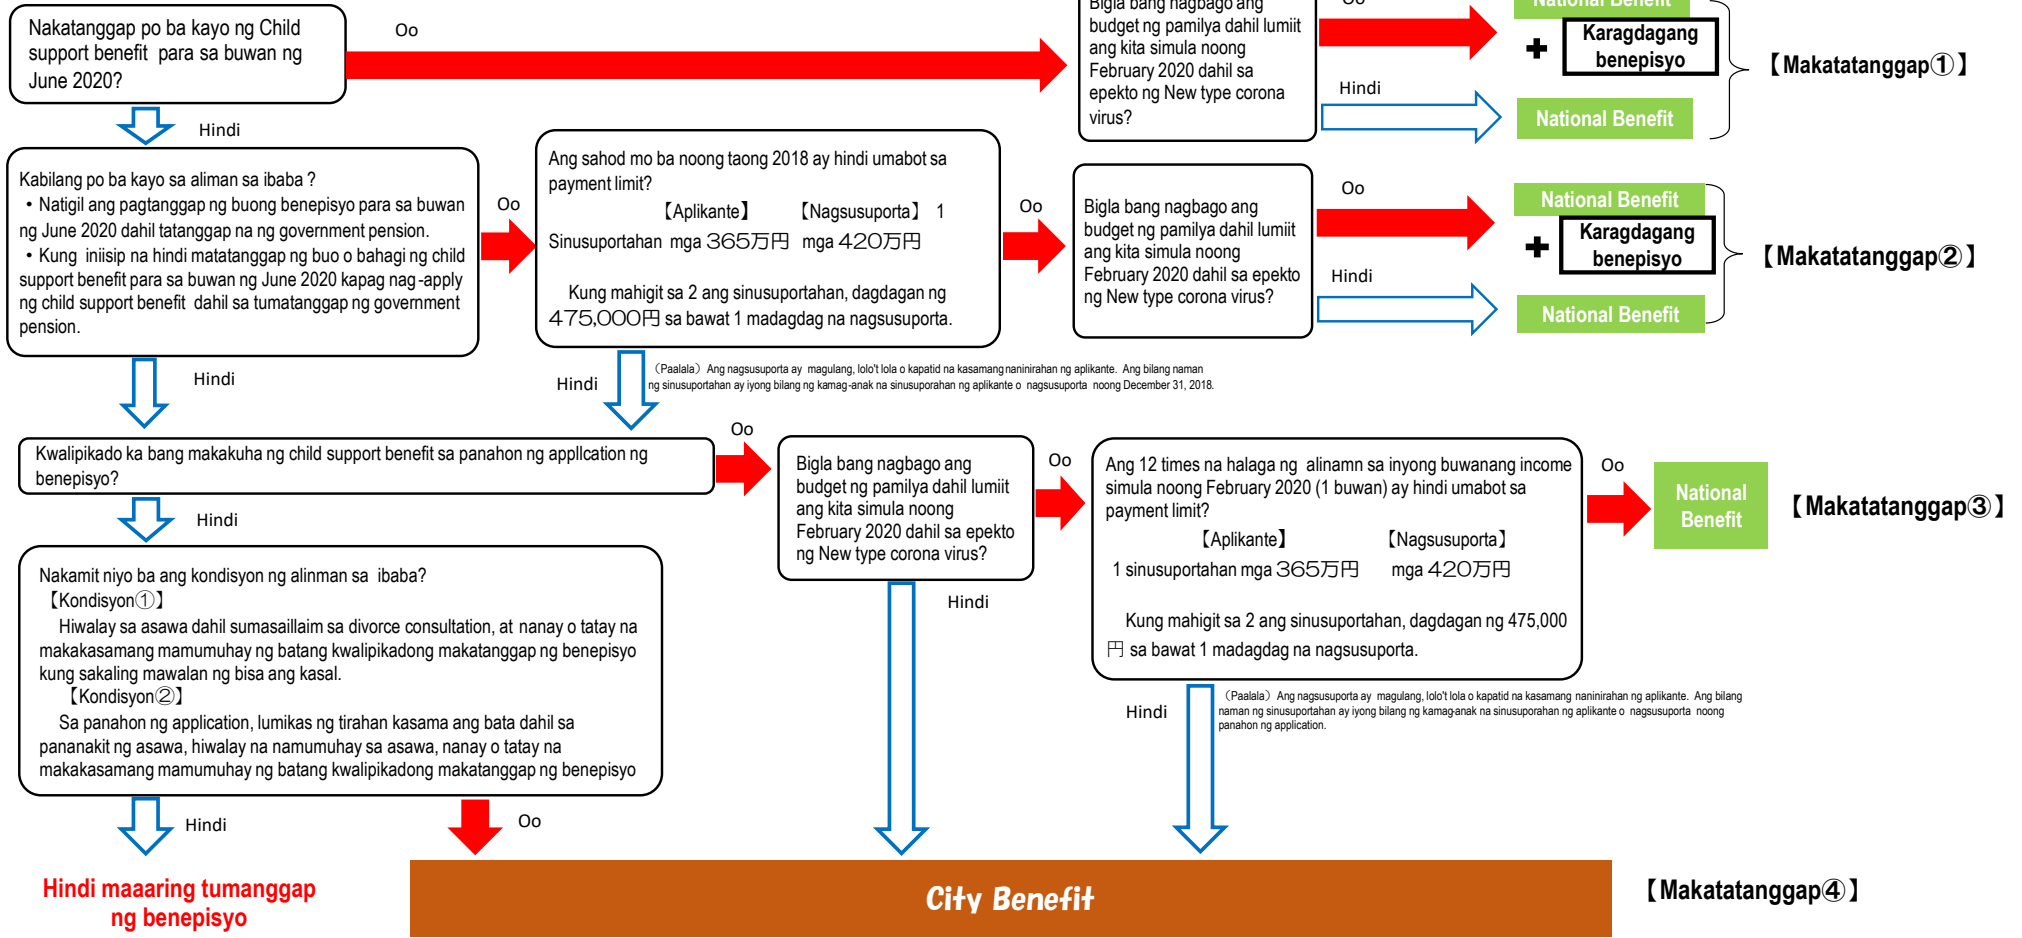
Nakatanggap po ba kayo ng Child support benefit para sa buwan ng June 2020?

Oo

Bigla bang nagbago ang budget ng pamilya dahil lumiit ang kita simula noong February 2020 dahil sa epekto ng New type corona virus?

Oo

National Benefit

➕ Karagdagang benepisyo

Hindi

National Benefit

【Makatatanggap①】

Hindi

Kabilang po ba kayo sa aliman sa ibaba ?
・Natigil ang pagtanggap ng buong benepisyo para sa buwan ng June 2020 dahil tatanggap na ng government pension.
・Kung iniisip na hindi matatanggap ng buo o bahagi ng child support benefit para sa buwan ng June 2020 kapag nag-apply ng child support benefit dahil sa tumatanggap ng government pension.

Oo

Ang sahod mo ba noong taong 2018 ay hindi umabot sa payment limit?
【Aplikante】 【Nagsusuporta】 1 Sinusuportahan mga 365万円 mga 420万円
Kung mahigit sa 2 ang sinusuportahan, dagdagan ng 475,000円 sa bawat 1 madagdag na nagsusuporta.

Oo

Bigla bang nagbago ang budget ng pamilya dahil lumiit ang kita simula noong February 2020 dahil sa epekto ng New type corona virus?

Oo

National Benefit

➕ Karagdagang benepisyo

Hindi

National Benefit

【Makatatanggap②】

Hindi

Hindi

（Paalala）Ang nagsusuporta ay magulang, lolo't lola o kapatid na kasamang naninirahan ng aplikante. Ang bilang naman ng sinusuportahan ay iyong bilang ng kamag-anak na sinusuporahan ng aplikante o nagsusuporta noong December 31, 2018.

Oo

Kwalipikado ka bang makakuha ng child support benefit sa panahon ng appllcation ng benepisyo?

Bigla bang nagbago ang budget ng pamilya dahil lumiit ang kita simula noong February 2020 dahil sa epekto ng New type corona virus?

Oo

Ang 12 times na halaga ng alinamn sa inyong buwanang income simula noong February 2020 (1 buwan) ay hindi umabot sa payment limit?
【Aplikante】 【Nagsusuporta】
1 sinusuportahan mga 365万円 mga 420万円
Kung mahigit sa 2 ang sinusuportahan, dagdagan ng 475,000円 sa bawat 1 madagdag na nagsusuporta.

Oo

National Benefit

【Makatatanggap③】

Hindi

Nakamit niyo ba ang kondisyon ng alinman sa ibaba?
【Kondisyon①】
Hiwalay sa asawa dahil sumasaillaim sa divorce consultation, at nanay o tatay na makakasamang mamumuhay ng batang kwalipikadong makatanggap ng benepisyo kung sakaling mawalan ng bisa ang kasal.
【Kondisyon②】
Sa panahon ng application, lumikas ng tirahan kasama ang bata dahil sa pananakit ng asawa, hiwalay na namumuhay sa asawa, nanay o tatay na makakasamang mamumuhay ng batang kwalipikadong makatanggap ng benepisyo

Hindi

Hindi

（Paalala）Ang nagsusuporta ay magulang, lolo't lola o kapatid na kasamang naninirahan ng aplikante. Ang bilang naman ng sinusuportahan ay iyong bilang ng kamag-anak na sinusuporahan ng aplikante o nagsusuporta noong panahon ng application.

Hindi

Oo

Hindi maaaring tumanggap ng benepisyo

City Benefit

【Makatatanggap④】